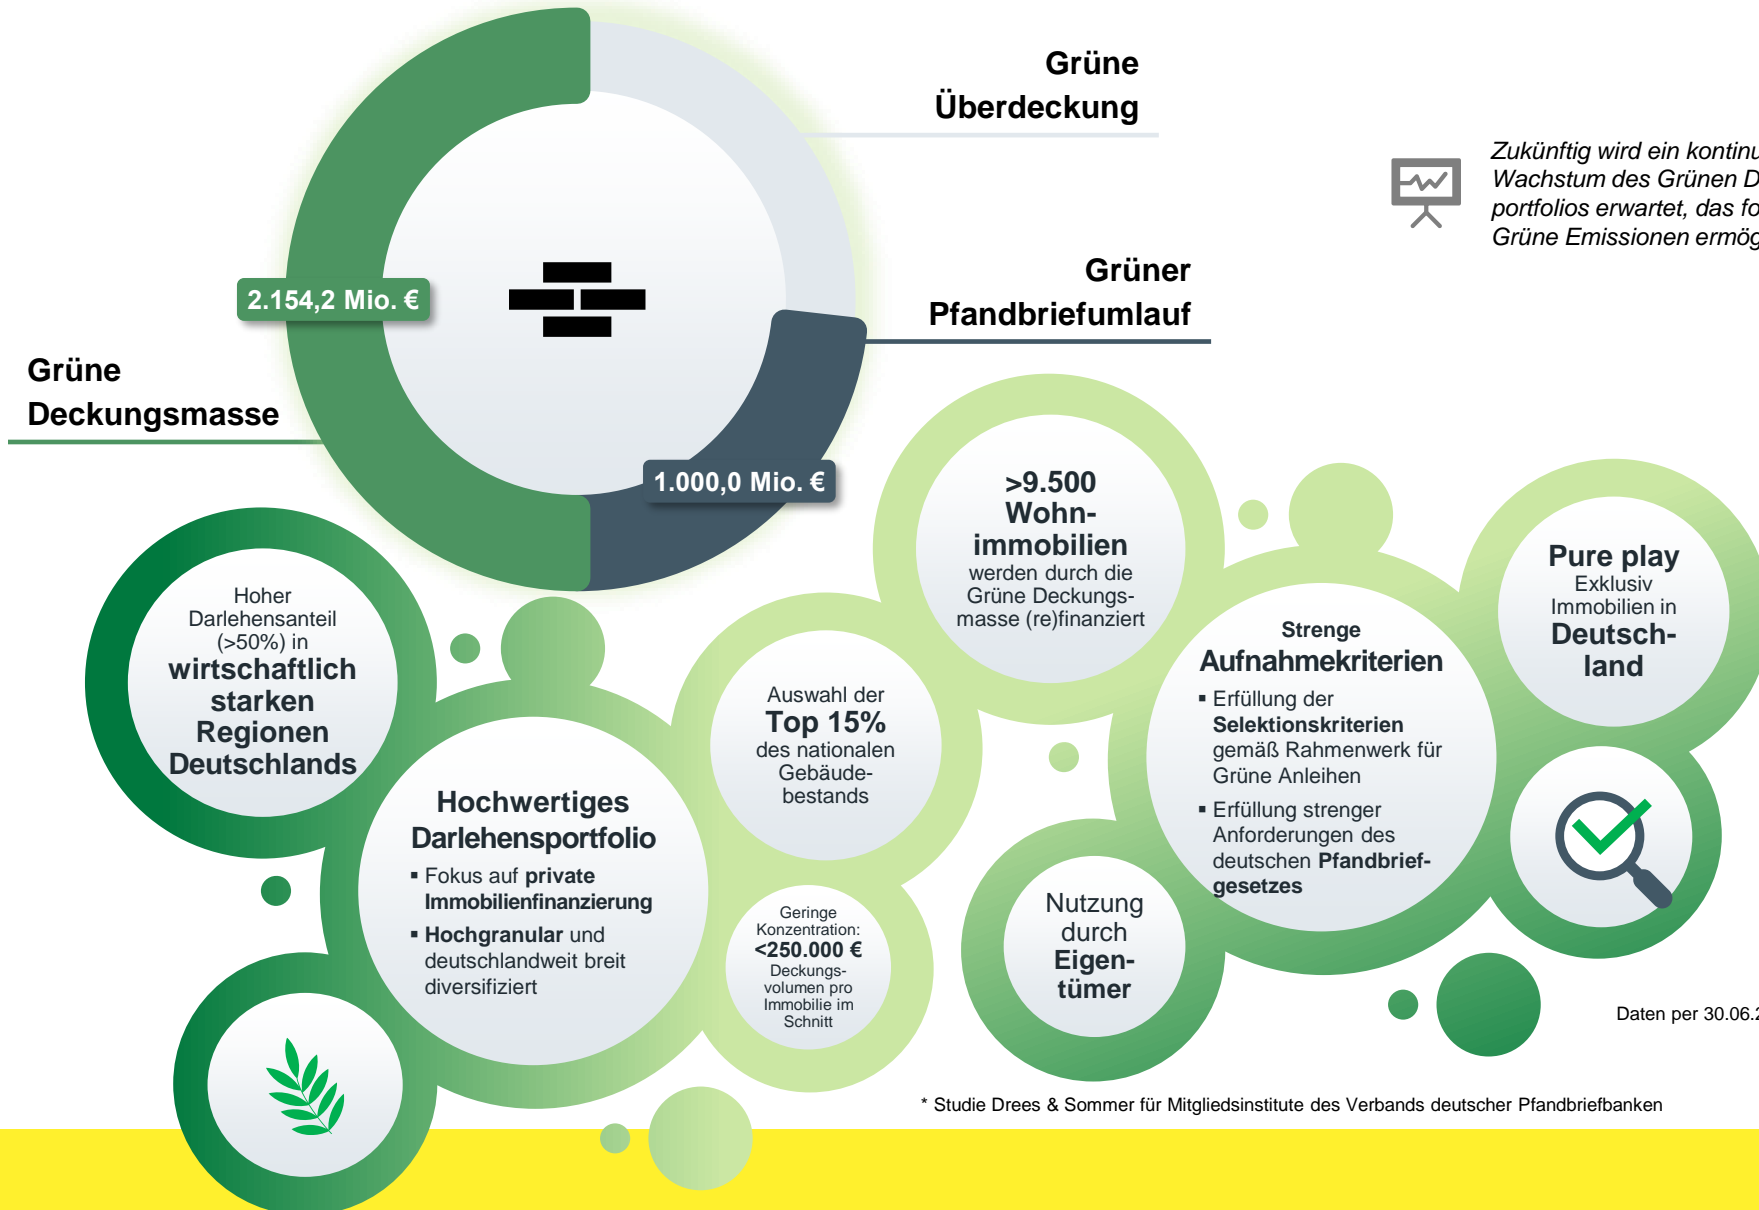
Grüne Überdeckung

Zukünftig wird ein kontinu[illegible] Wachstum des Grünen D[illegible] portfolios erwartet, das fo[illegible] Grüne Emissionen ermög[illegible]

Grüner Pfandbriefumlauf

2.154,2 Mio. €

Grüne Deckungsmasse

1.000,0 Mio. €

>9.500 Wohn­immobilien werden durch die Grüne Deckungsmasse (re)finanziert

Pure play Exklusiv Immobilien in Deutschland

Hoher Darlehensanteil (>50%) in wirtschaftlich starken Regionen Deutschlands

Auswahl der Top 15% des nationalen Gebäudebestands

Strenge Aufnahmekriterien

▪ Erfüllung der Selektionskriterien gemäß Rahmenwerk für Grüne Anleihen

▪ Erfüllung strenger Anforderungen des deutschen Pfandbriefgesetzes

Hochwertiges Darlehensportfolio

▪ Fokus auf private Immobilienfinanzierung

▪ Hochgranular und deutschlandweit breit diversifiziert

Geringe Konzentration: <250.000 € Deckungsvolumen pro Immobilie im Schnitt

Nutzung durch Eigentümer

Daten per 30.06.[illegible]

* Studie Drees & Sommer für Mitgliedsinstitute des Verbands deutscher Pfandbriefbanken